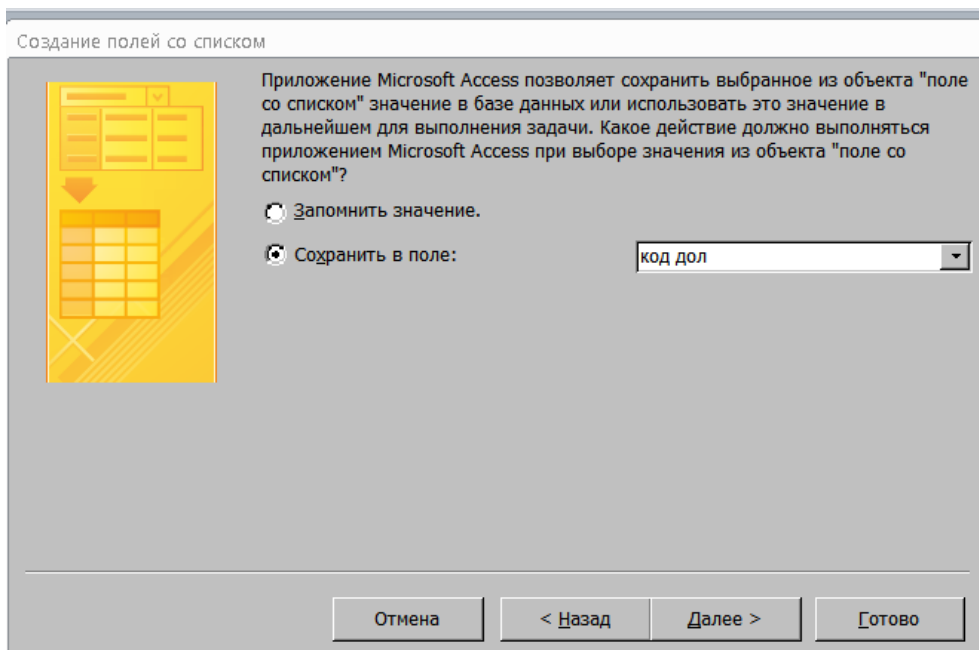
Создание полей со списком

Приложение Microsoft Access позволяет сохранить выбранное из объекта "поле со списком" значение в базе данных или использовать это значение в дальнейшем для выполнения задачи. Какое действие должно выполняться приложением Microsoft Access при выборе значения из объекта "поле со списком"?

Запомнить значение.

Сохранить в поле:

код дол

Отмена

< Назад

Далее >

Готово